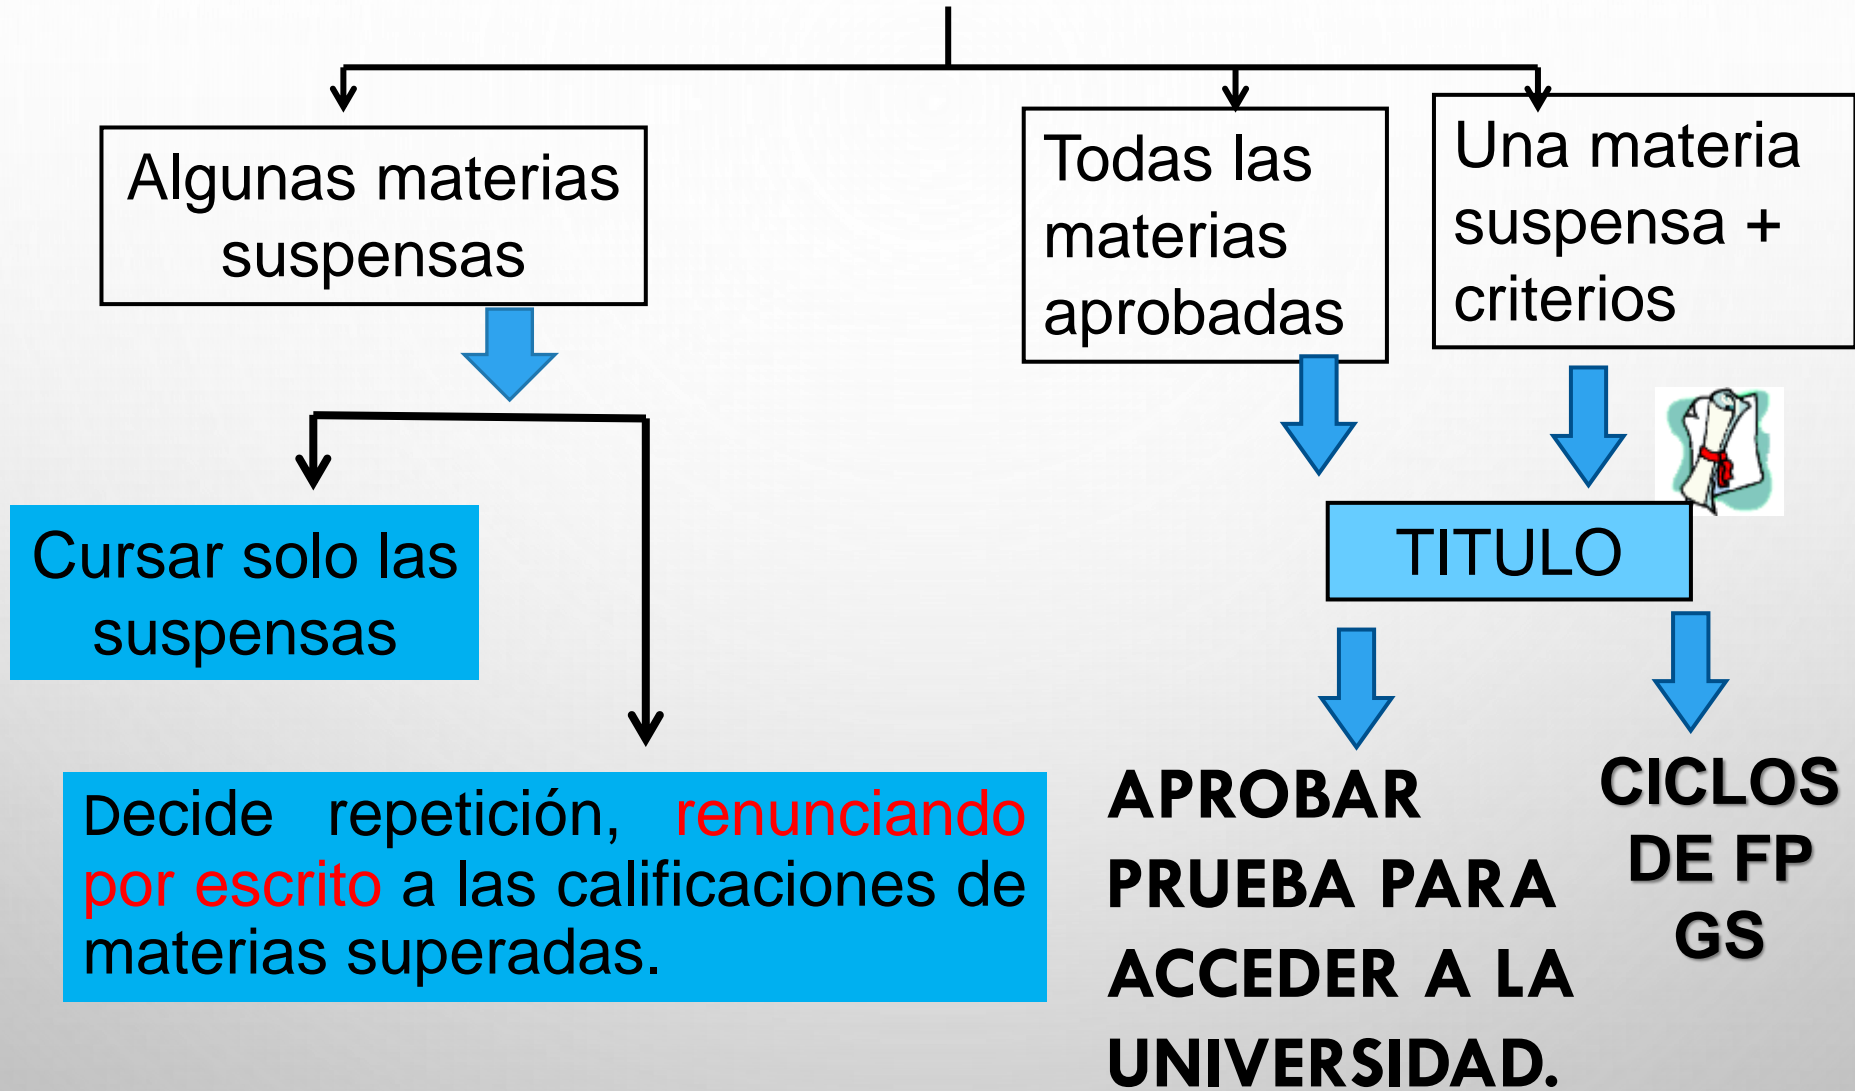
Algunas materias suspensas

Todas las materias aprobadas

Una materia suspensa + criterios

Cursar solo las suspensas

TITULO

Decide repetición, renunciando por escrito a las calificaciones de materias superadas.

APROBAR PRUEBA PARA ACCEDER A LA UNIVERSIDAD.

CICLOS DE FP GS